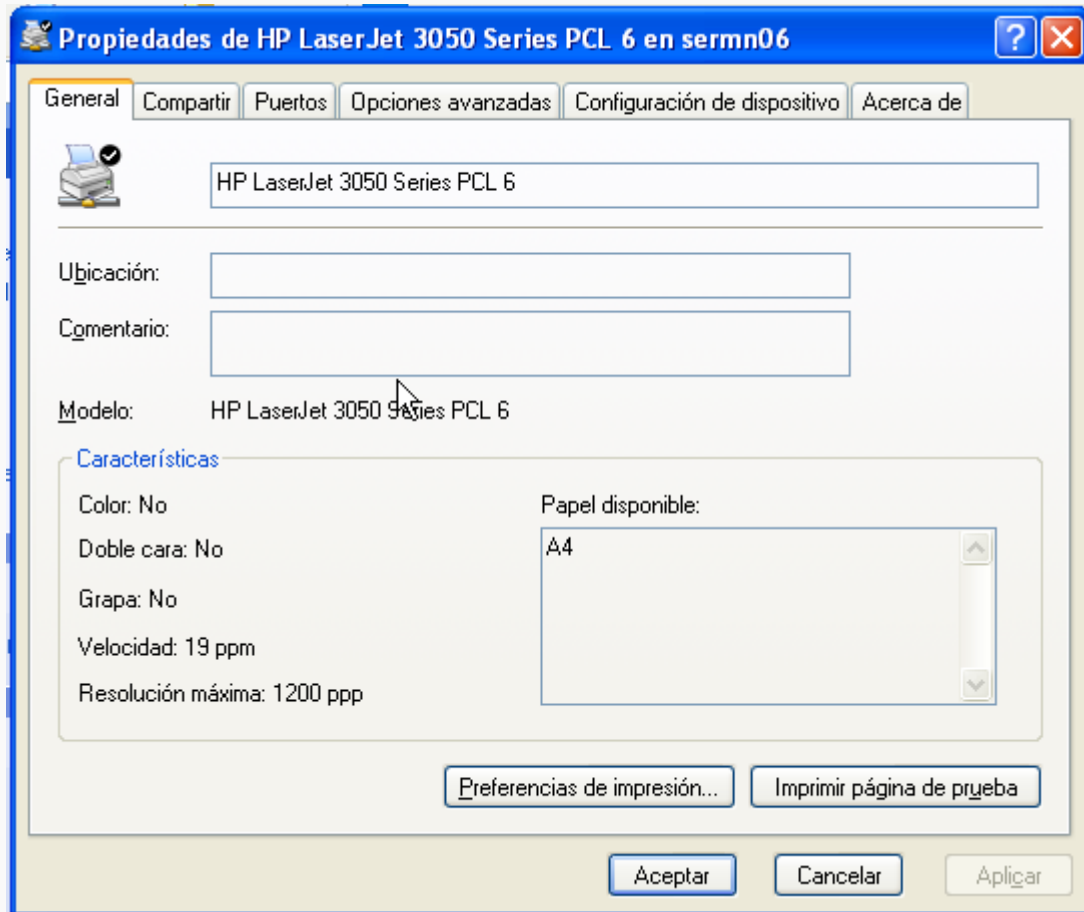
Propiedades de HP LaserJet 3050 Series PCL 6 en sermn06

General | Compartir | Puertos | Opciones avanzadas | Configuración de dispositivo | Acerca de

HP LaserJet 3050 Series PCL 6

Ubicación:

Comentario:

Modelo: HP LaserJet 3050 Series PCL 6

Características

Color: No

Doble cara: No

Grapa: No

Velocidad: 19 ppm

Resolución máxima: 1200 ppp

Papel disponible:

A4

Preferencias de impresión...

Imprimir página de prueba

Aceptar

Cancelar

Aplicar